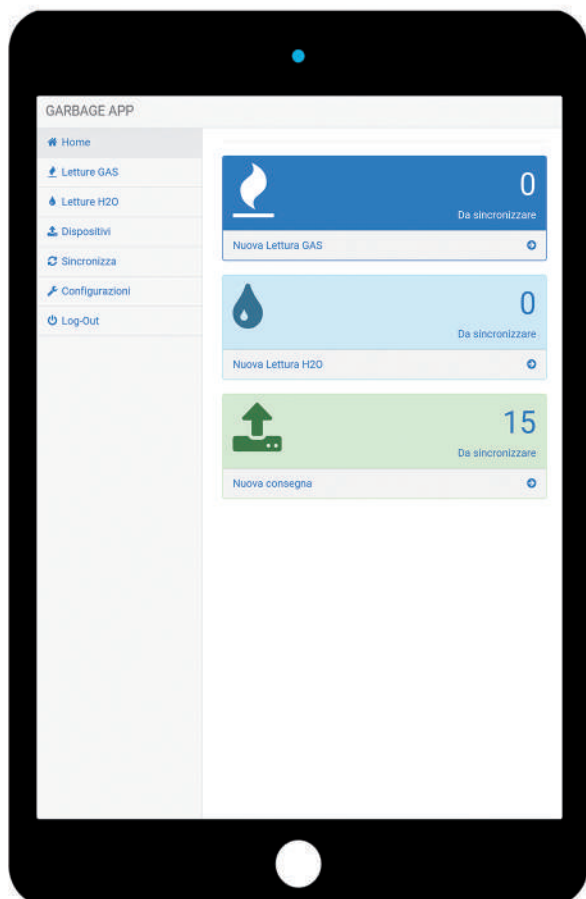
GARBAGE APP

Home
Letture GAS
Letture H2O
Dispositivi
Sincronizza
Configurazioni
Log-Out

0
Da sincronizzare
Nuova Lettura GAS

0
Da sincronizzare
Nuova Lettura H2O

15
Da sincronizzare
Nuova consegna